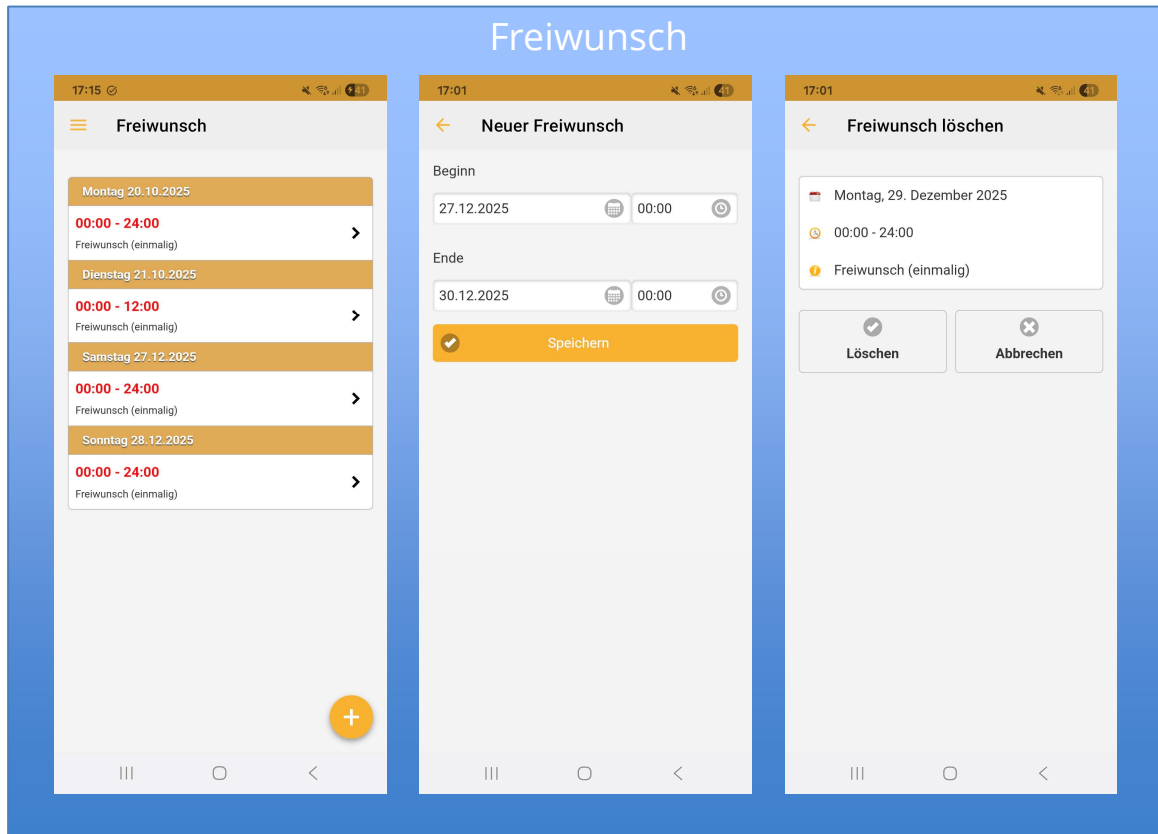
Freiwunsch

17:15 41

Freiwunsch

Montag 20.10.2025

00:00 - 24:00

Freiwunsch (einmalig)

Dienstag 21.10.2025

00:00 - 12:00

Freiwunsch (einmalig)

Samstag 27.12.2025

00:00 - 24:00

Freiwunsch (einmalig)

Sonntag 28.12.2025

00:00 - 24:00

Freiwunsch (einmalig)

+

17:01 41

Neuer Freiwunsch

Beginn

27.12.2025

00:00

Ende

30.12.2025

00:00

Speichern

17:01 41

Freiwunsch löschen

Montag, 29. Dezember 2025

00:00 - 24:00

Freiwunsch (einmalig)

Löschen

Abbrechen